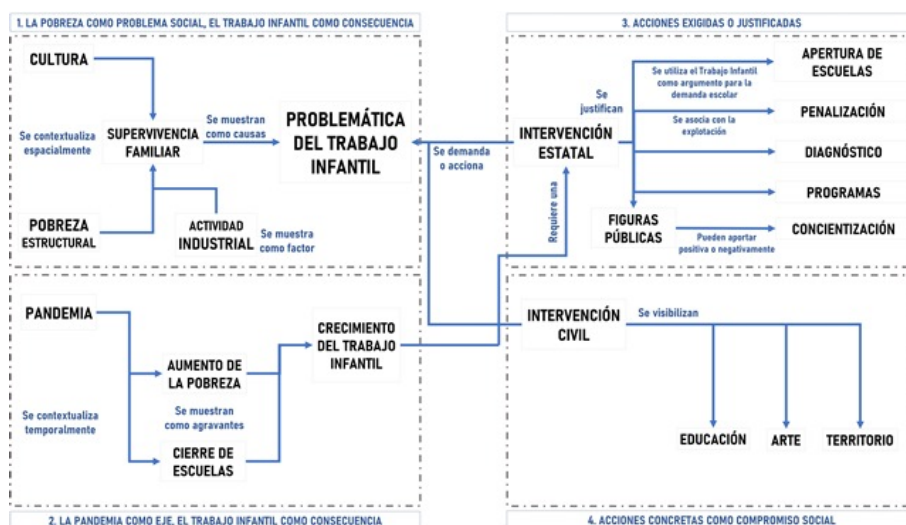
1. LA POBREZA COMO PROBLEMA SOCIAL, EL TRABAJO INFANTIL COMO CONSECUENCIA

CULTURA

Se contextualiza espacialmente

SUPERVIVENCIA FAMILIAR

Se muestran como causas

PROBLEMÁTICA DEL TRABAJO INFANTIL

POBREZA ESTRUCTURAL

ACTIVIDAD INDUSTRIAL

Se muestra como factor

3. ACCIONES EXIGIDAS O JUSTIFICADAS

Se justifican

Se utiliza el Trabajo Infantil como argumento para la demanda escolar

APERTURA DE ESCUELAS

Se asocia con la explotación

PENALIZACIÓN

Se demanda o acciona

INTERVENCIÓN ESTATAL

DIAGNÓSTICO

PROGRAMAS

Requiere una

FIGURAS PÚBLICAS

Pueden aportar positiva o negativamente

CONCIENTIZACIÓN

PANDEMIA

AUMENTO DE LA POBREZA

CRECIMIENTO DEL TRABAJO INFANTIL

Se muestran como agravantes

Se contextualiza temporalmente

CIERRE DE ESCUELAS

INTERVENCIÓN CIVIL

Se visibilizan

EDUCACIÓN

ARTE

TERRITORIO

2. LA PANDEMIA COMO EJE, EL TRABAJO INFANTIL COMO CONSECUENCIA

4. ACCIONES CONCRETAS COMO COMPROMISO SOCIAL